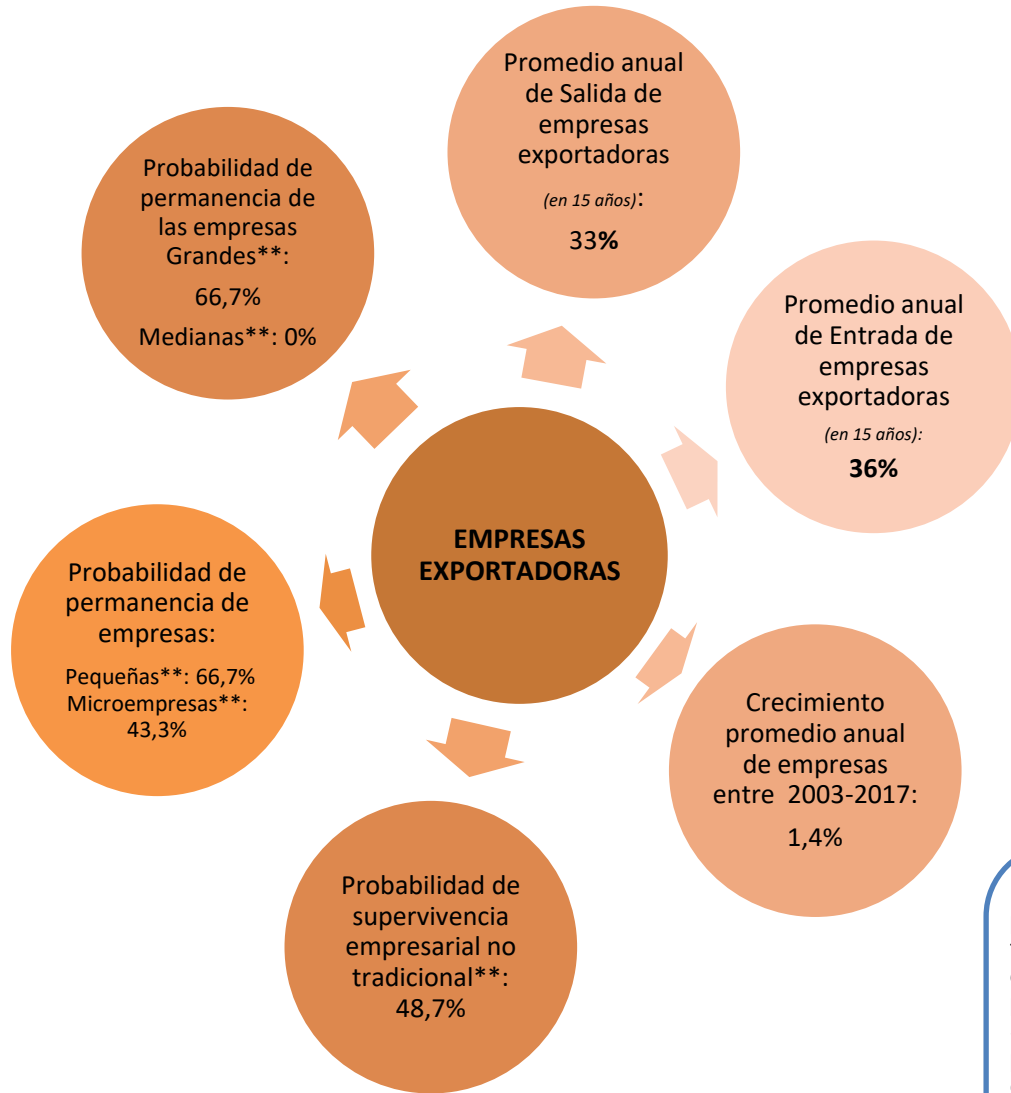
EMPRESAS EXPORTADORAS

Promedio anual de Salida de empresas exportadoras

(en 15 años):

33%

Promedio anual de Entrada de empresas exportadoras

(en 15 años):

36%

Crecimiento promedio anual de empresas entre 2003-2017:

1,4%

Probabilidad de supervivencia empresarial no tradicional**: 48,7%

Probabilidad de permanencia de empresas:

Pequeñas**: 66,7%
Microempresas**: 43,3%

Probabilidad de permanencia de las empresas Grandes**:

66,7%

Medianas**: 0%